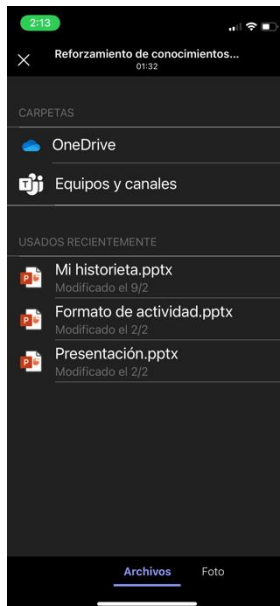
2:13

Reforzamiento de conocimientos...
01:32

CARPETAS

OneDrive

Equipos y canales

USADOS RECIENTEMENTE

Mi historieta.pptx
Modificado el 9/2

Formato de actividad.pptx
Modificado el 2/2

Presentación.pptx
Modificado el 2/2

Archivos
Foto